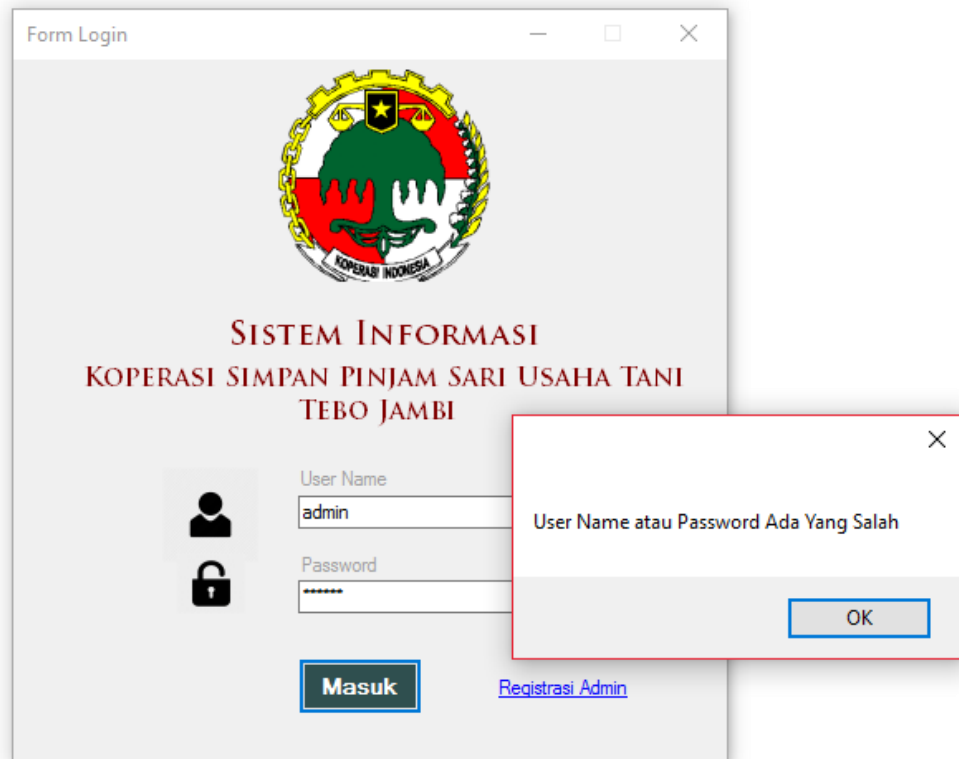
Form Login

KOPERASI INDONESIA

Sistem Informasi
Koperasi Simpan Pinjam Sari Usaha Tani
Tebo Jambi

User Name
admin

Password
••••••

Masuk

Registrasi Admin

User Name atau Password Ada Yang Salah

OK